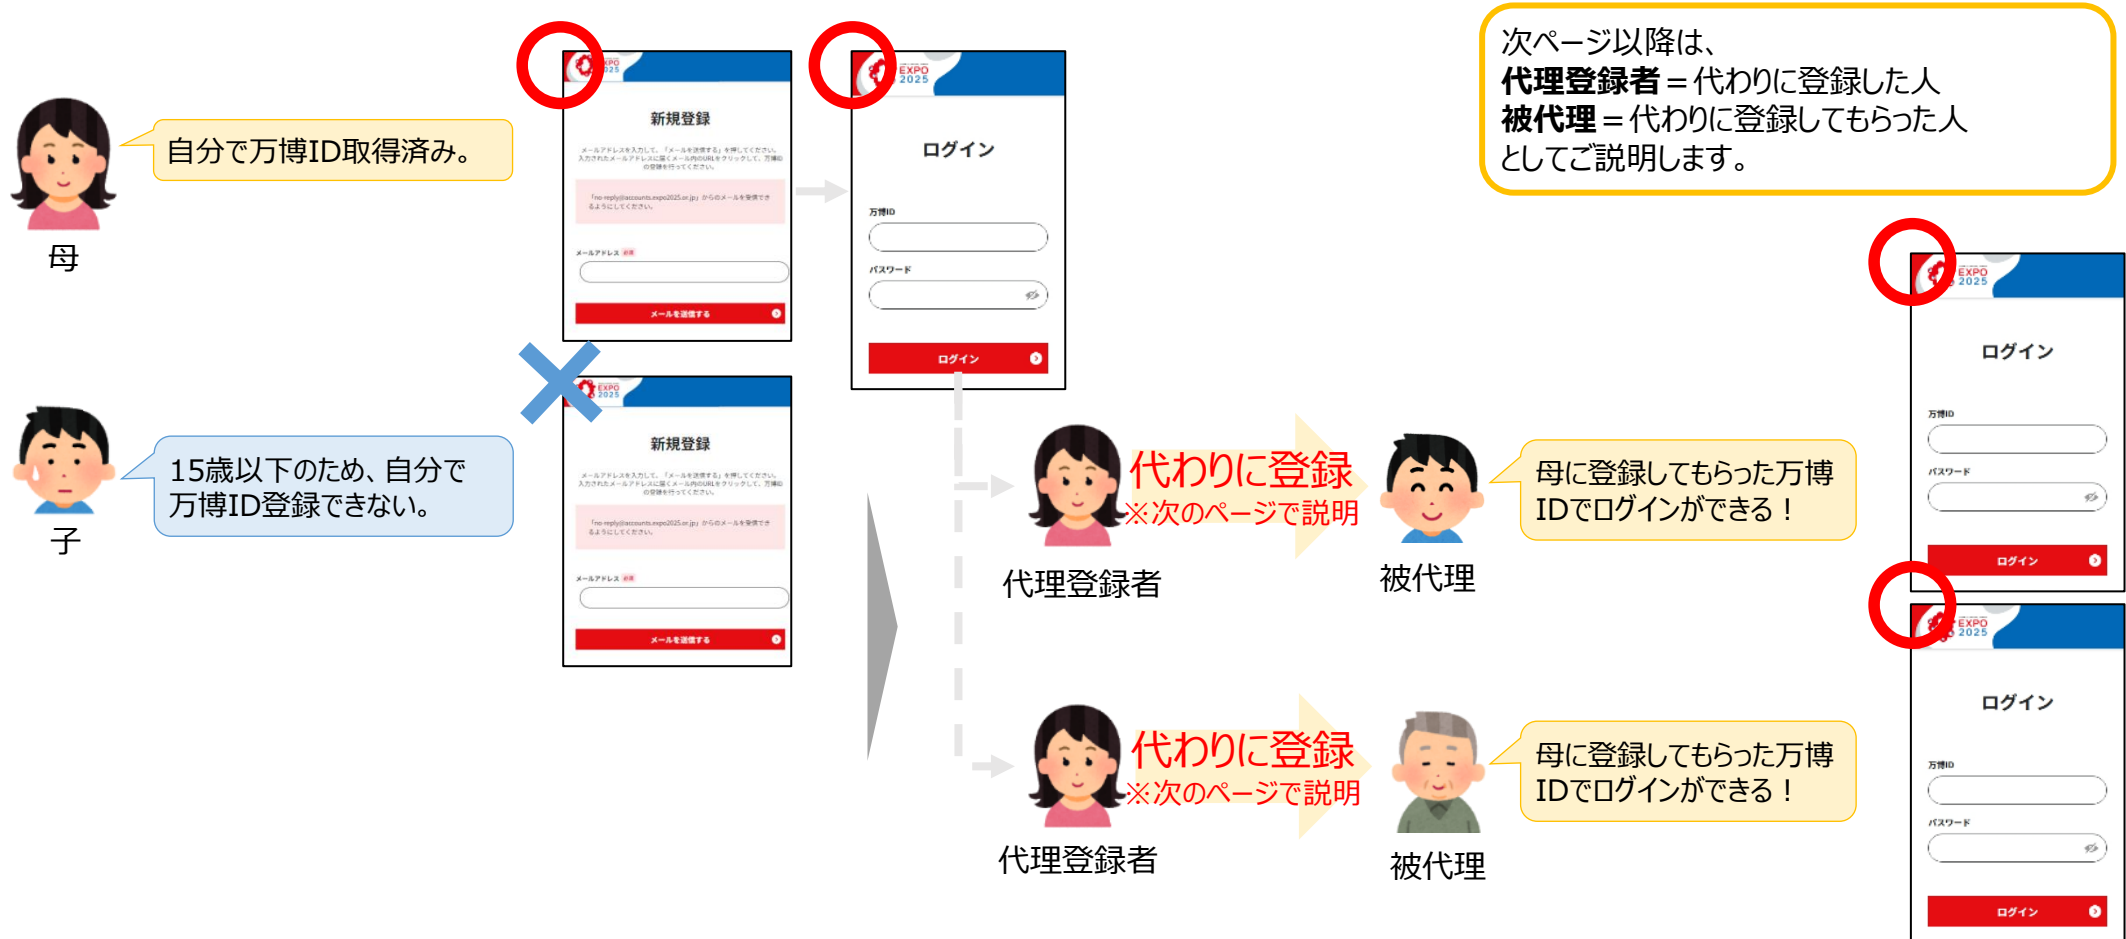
次ページ以降は、
**代理登録者**＝代わりに登録した人
**被代理**＝代わりに登録してもらった人
としてご説明します。

自分で万博ID取得済み。

母

EXPO 2025
新規登録
メールアドレスを入力して、「メールを送信する」を押してください。入力されたメールアドレスに届くメール内のURLをクリックして、万博IDの登録を行ってください。
「no-reply@accounts.expo2025.or.jp」からのメールを受信できるようにしてください。
メールアドレス 必須
メールを送信する

EXPO 2025
ログイン
万博ID
パスワード
ログイン

15歳以下のため、自分で万博ID登録できない。

子

EXPO 2025
新規登録
メールアドレスを入力して、「メールを送信する」を押してください。入力されたメールアドレスに届くメール内のURLをクリックして、万博IDの登録を行ってください。
「no-reply@accounts.expo2025.or.jp」からのメールを受信できるようにしてください。
メールアドレス 必須
メールを送信する

代わりに登録
※次のページで説明
代理登録者

被代理

母に登録してもらった万博IDでログインができる！

EXPO 2025
ログイン
万博ID
パスワード
ログイン

代わりに登録
※次のページで説明
代理登録者

被代理

母に登録してもらった万博IDでログインができる！

EXPO 2025
ログイン
万博ID
パスワード
ログイン